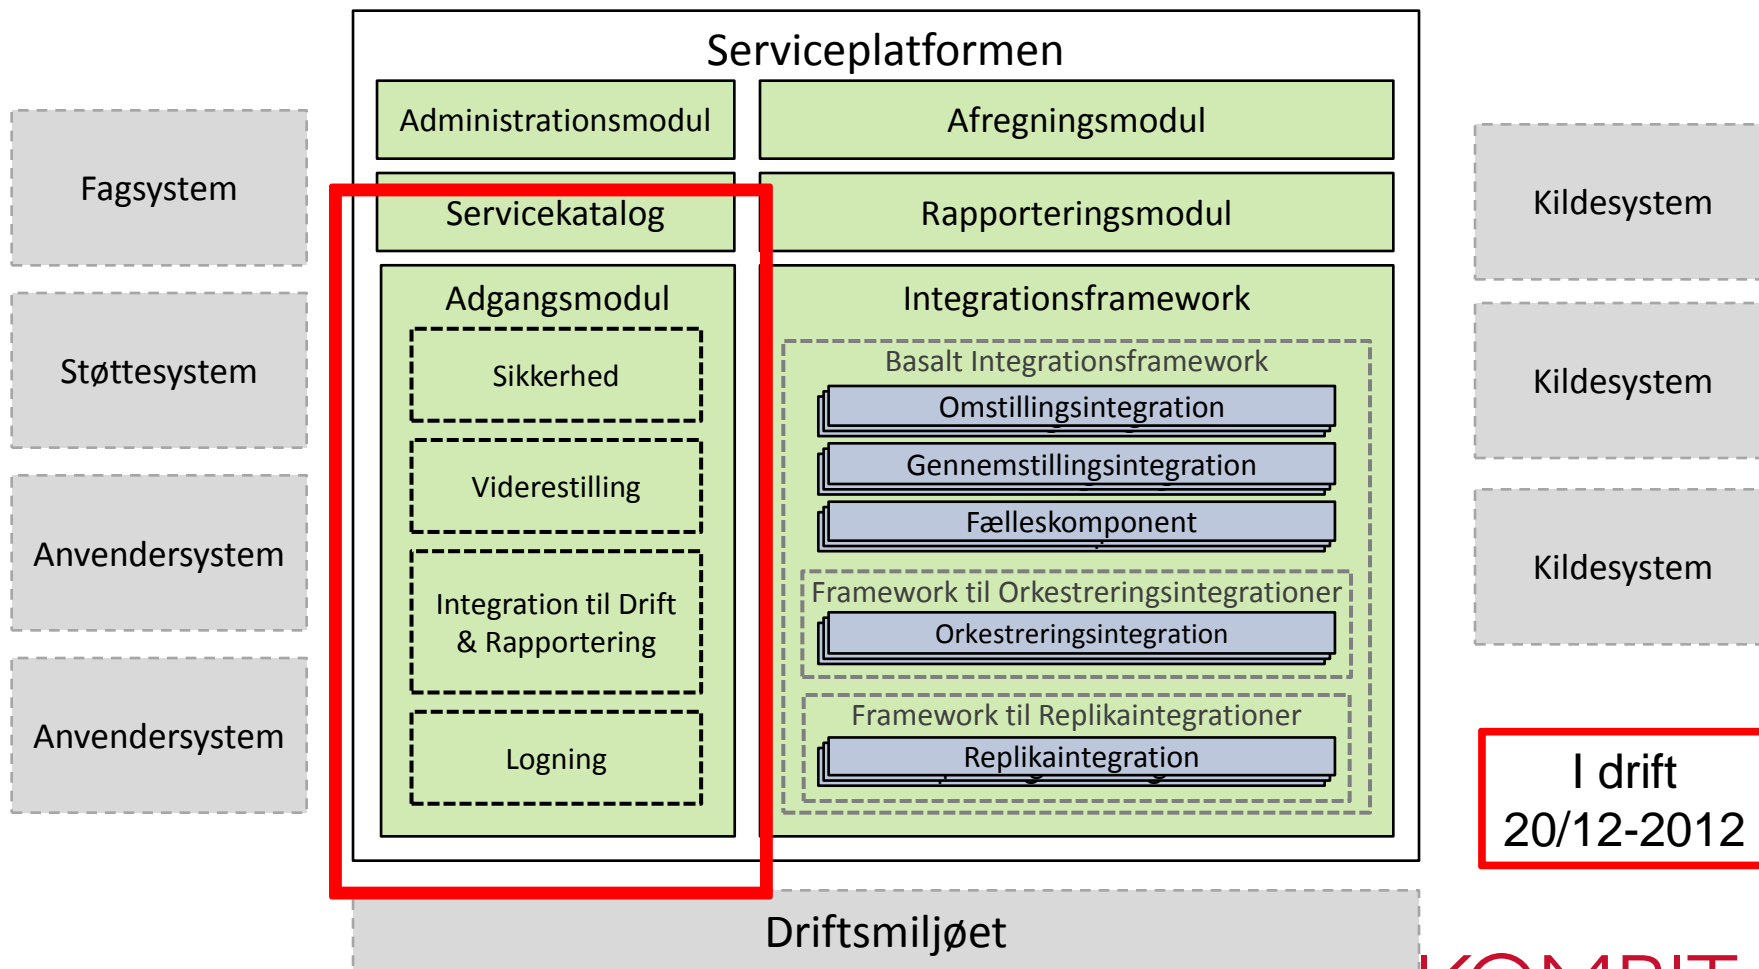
Fagsystem

Støttesystem

Anvendersystem

Anvendersystem

Serviceplatformen

Administrationsmodul

Afregningsmodul

Servicekatalog

Rapporteringsmodul

Adgangsmodul

Sikkerhed

Viderestilling

Integration til Drift & Rapportering

Logning

Integrationsframework

Basalt Integrationsframework

Omstillingsintegration

Gennemstillingsintegration

Fælleskomponent

Framework til Orkestreringsintegrationer

Orkestreringsintegration

Framework til Replikaintegrationer

Replikaintegration

Kildesystem

Kildesystem

Kildesystem

I drift 20/12-2012

Driftsmiljøet

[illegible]